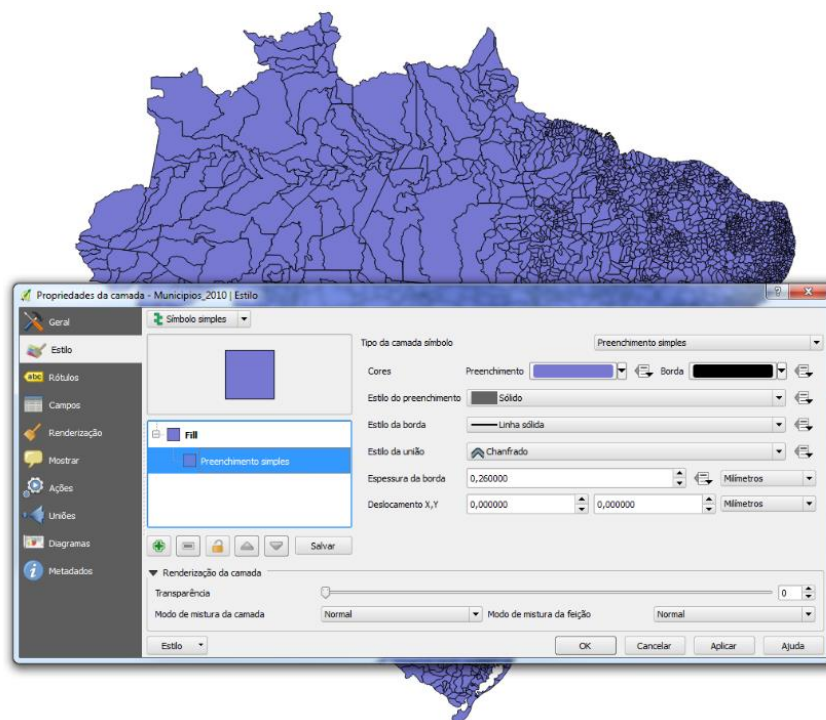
Propriedades da camada - Municipios_2010 | Estilo

Geral
Estilo
Rótulos
Campos
Renderização
Mostrar
Ações
Uniões
Diagramas
Metadados

Símbolo simples

Fill
Preenchimento simples

Salvar

Tipo da camada símbolo
Preenchimento simples
Cores
Preenchimento
Borda
Estilo do preenchimento
Sólido
Estilo da borda
Linha sólida
Estilo da união
Chanfrado
Espessura da borda
0,260000
Milímetros
Deslocamento X,Y
0,000000
0,000000
Milímetros

Renderização da camada
Transparência
0
Modo de mistura da camada
Normal
Modo de mistura da feição
Normal

Estilo
OK
Cancelar
Aplicar
Ajuda